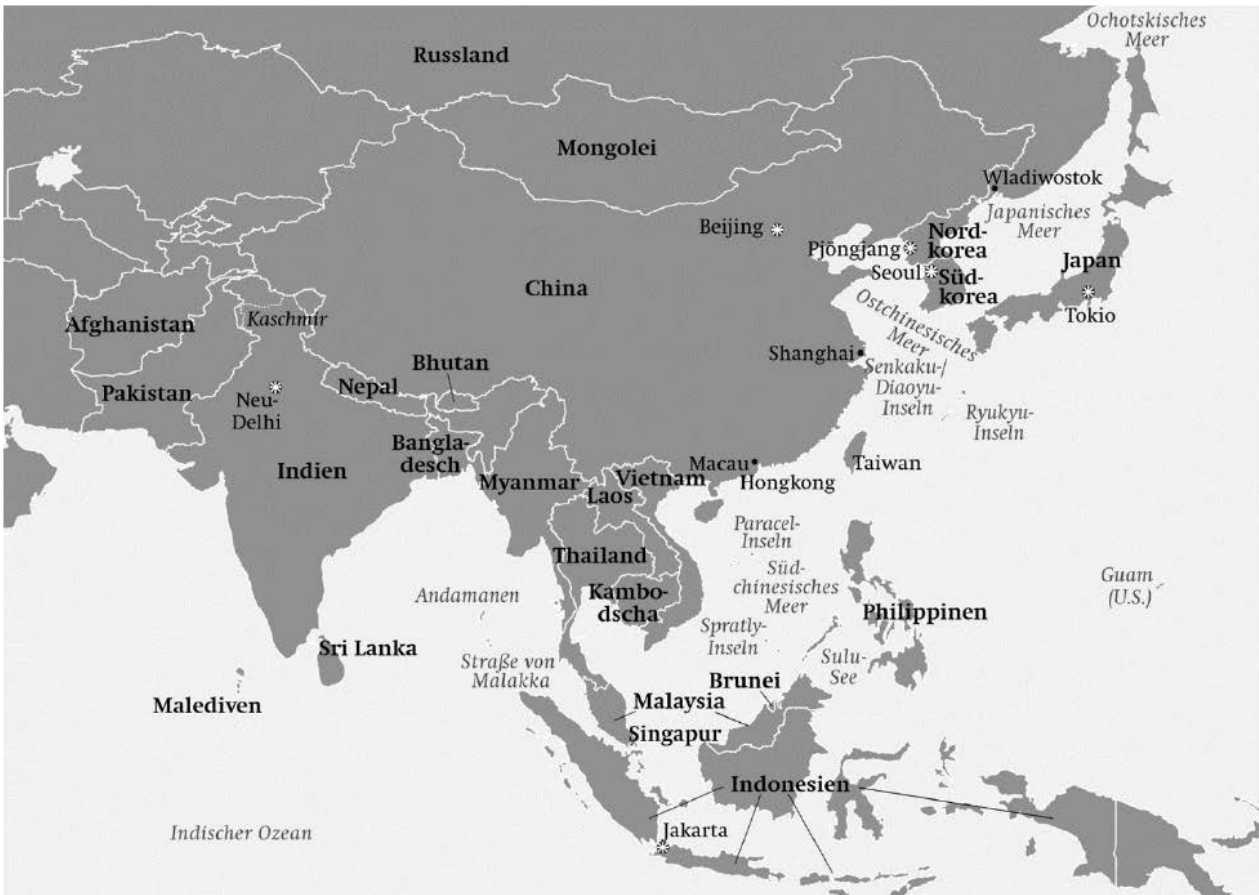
Ochotskisches Meer

Russland

Mongolei

Wladiwostok

Japanisches Meer

Beijing

Nord-korea

Pjöngjang

Seoul

Süd-korea

Japan

Tokio

China

Ostchinesisches Meer

Afghanistan

Kaschmir

Shanghai

Senkaku-/ Diaoyu-Inseln

Ryukyu-Inseln

Bhutan

Nepal

Pakistan

Neu-Delhi

Bangla-desch

Indien

Macau

Taiwan

Myanmar

Laos

Vietnam

Hongkong

Paracel-Inseln

Thailand

Süd-chinesisches Meer

Guam (U.S.)

Andamanen

Kambo-dscha

Philippinen

Spratly-Inseln

Sri Lanka

Sulu-See

Straße von Malakka

Brunei

Malediven

Malaysia

Singapur

Indonesien

Indischer Ozean

Jakarta